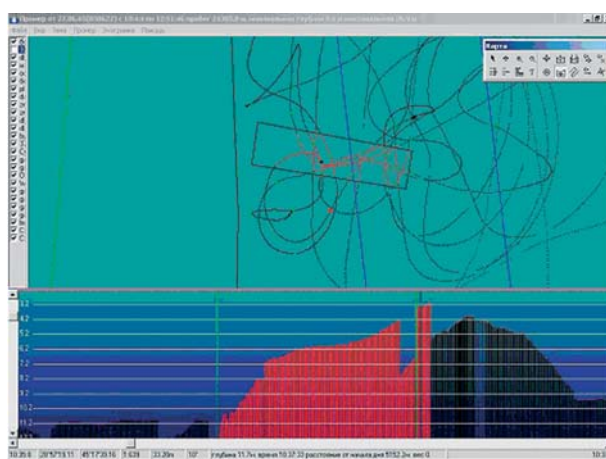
Промер от 23.06.03 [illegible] по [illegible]

Файл Вид Тема Промер Эхограмма Поиск

Карта

3.2
4.2
5.2
6.2
7.2
8.2
9.2
10.2
11.2

10:35:0 | 39°57'3.11 | 45°17'20.16 | 1.63 | 33.20 | 50° | глубина 11.7м; время 10:37:33 расстояние от начала дня 5152.2м; вес 0 | 10:3